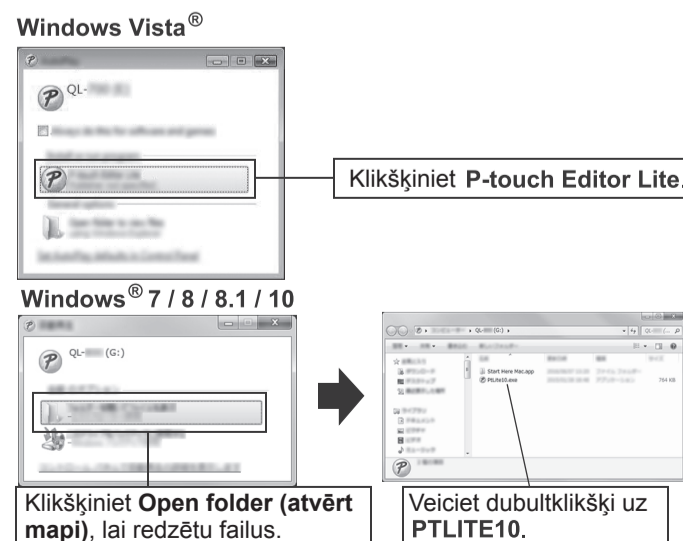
Windows Vista®

QL-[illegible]

Klikšķiniet P-touch Editor Lite.

Windows® 7 / 8 / 8.1 / 10

QL-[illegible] (G:)

Start Here Mac.app
PtLite10.exe

Klikšķiniet Open folder (atvērt mapi), lai redzētu failus.

Veiciet dubultklikšķi uz PTLITE10.